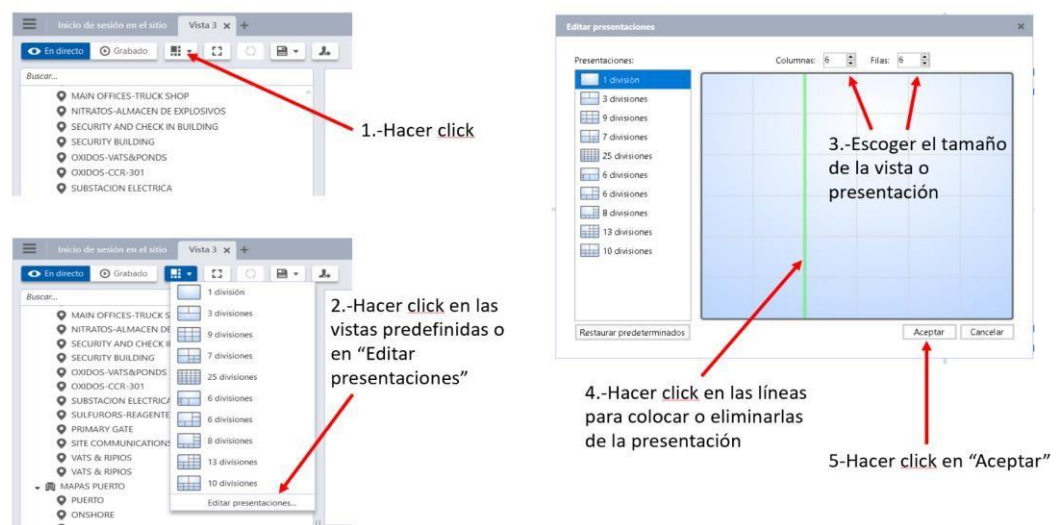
Inicio de sesión en el sitio | Vista 3 ×

En directo | Grabado

Buscar...

MAIN OFFICES-TRUCK SHOP
NITRATOS-ALMACEN DE EXPLOSIVOS
SECURITY AND CHECK IN BUILDING
SECURITY BUILDING
OXIDOS-VATS&PONDS
OXIDOS-CCR-301
SUBSTACION ELECTRICA

1.-Hacer click

Inicio de sesión en el sitio | Vista 3 ×

En directo | Grabado

Buscar...

MAIN OFFICES-TRUCK S
NITRATOS-ALMACEN DE
SECURITY AND CHECK I
SECURITY BUILDING
OXIDOS-VATS&PONDS
OXIDOS-CCR-301
SUBSTACION ELECTRICA
SULFURORS-REAGENTE
PRIMARY GATE
SITE COMMUNICATIONS
VATS & RIPIOS
VATS & RIPIOS
MAPAS PUERTO
PUERTO
ONSHORE

1 división
3 divisiones
9 divisiones
7 divisiones
25 divisiones
6 divisiones
6 divisiones
8 divisiones
13 divisiones
10 divisiones
Editar presentaciones...

2.-Hacer click en las vistas predefinidas o en "Editar presentaciones"

Editar presentaciones ×

Presentaciones:
1 división
3 divisiones
9 divisiones
7 divisiones
25 divisiones
6 divisiones
6 divisiones
8 divisiones
13 divisiones
10 divisiones

Columnas: 6 Filas: 6

Restaurar predeterminados

Aceptar | Cancelar

3.-Escoger el tamaño de la vista o presentación

4.-Hacer click en las líneas para colocar o eliminarlas de la presentación

5-Hacer click en "Aceptar"